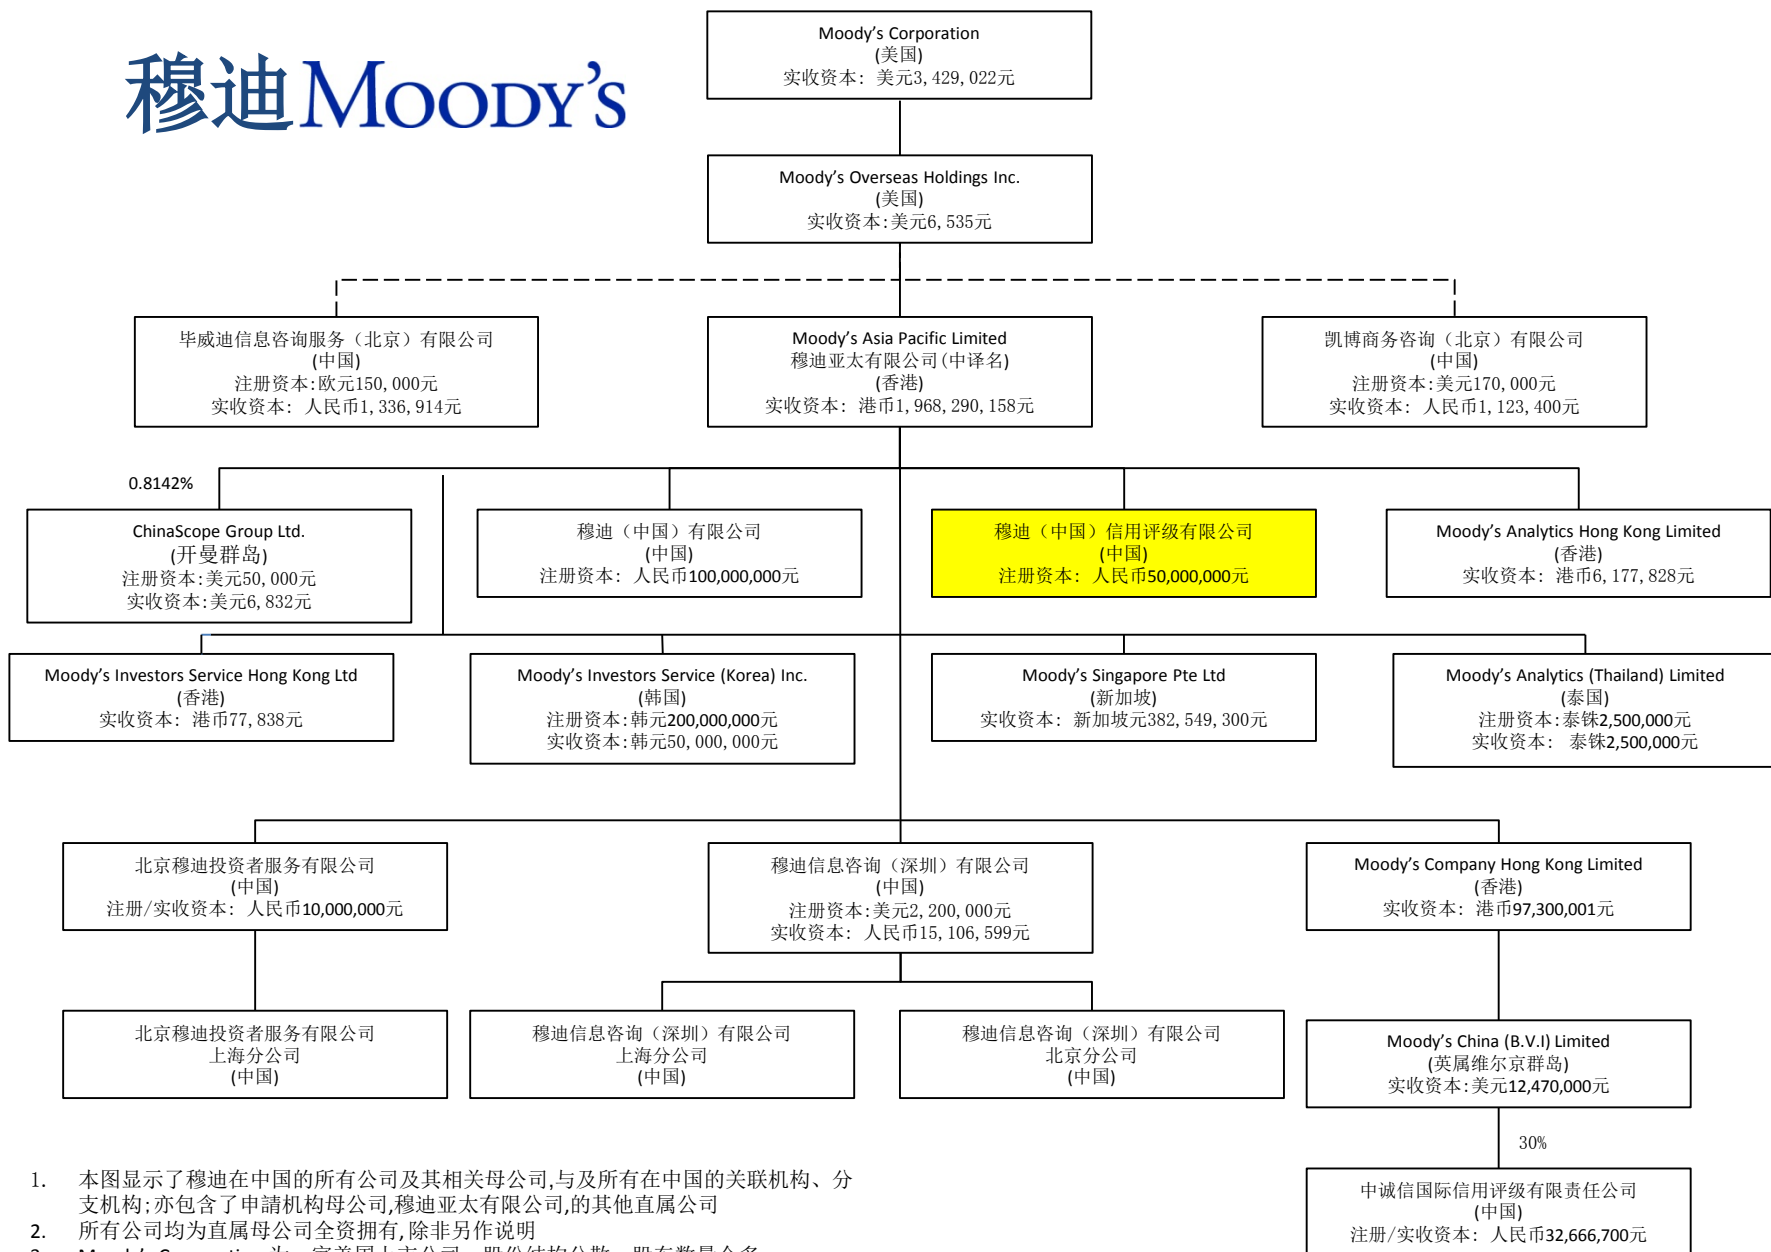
穆迪 MOODY'S

Moody's Corporation
(美国)
实收资本：美元3, 429, 022元

Moody's Overseas Holdings Inc.
(美国)
实收资本:美元6, 535元

毕威迪信息咨询服务（北京）有限公司
(中国)
注册资本:欧元150, 000元
实收资本： 人民币1, 336, 914元

Moody's Asia Pacific Limited
穆迪亚太有限公司(中译名)
(香港)
实收资本： 港币1, 968, 290, 158元

凯博商务咨询（北京）有限公司
(中国)
注册资本:美元170, 000元
实收资本： 人民币1, 123, 400元

0.8142%

ChinaScope Group Ltd.
(开曼群岛)
注册资本:美元50, 000元
实收资本:美元6, 832元

穆迪（中国）有限公司
(中国)
注册资本： 人民币100,000,000元

穆迪（中国）信用评级有限公司
(中国)
注册资本： 人民币50,000,000元

Moody's Analytics Hong Kong Limited
(香港)
实收资本： 港币6, 177, 828元

Moody's Investors Service Hong Kong Ltd
(香港)
实收资本： 港币77, 838元

Moody's Investors Service (Korea) Inc.
(韩国)
注册资本:韩元200,000,000元
实收资本:韩元50, 000, 000元

Moody's Singapore Pte Ltd
(新加坡)
实收资本： 新加坡元382, 549, 300元

Moody's Analytics (Thailand) Limited
(泰国)
注册资本:泰铢2,500,000元
实收资本： 泰铢2,500,000元

北京穆迪投资者服务有限公司
(中国)
注册/实收资本： 人民币10,000,000元

穆迪信息咨询（深圳）有限公司
(中国)
注册资本:美元2, 200, 000元
实收资本： 人民币15, 106, 599元

Moody's Company Hong Kong Limited
(香港)
实收资本： 港币97,300,001元

北京穆迪投资者服务有限公司
上海分公司
(中国)

穆迪信息咨询（深圳）有限公司
上海分公司
(中国)

穆迪信息咨询（深圳）有限公司
北京分公司
(中国)

Moody's China (B.V.I) Limited
(英属维尔京群岛)
实收资本:美元12,470,000元

30%

中诚信国际信用评级有限责任公司
(中国)
注册/实收资本： 人民币32,666,700元

1. 本图显示了穆迪在中国的所有公司及其相关母公司,与及所有在中国的关联机构、分支机构;亦包含了申請机构母公司,穆迪亚太有限公司,的其他直属公司
2. 所有公司均为直属母公司全资拥有,除非另作说明
3. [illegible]